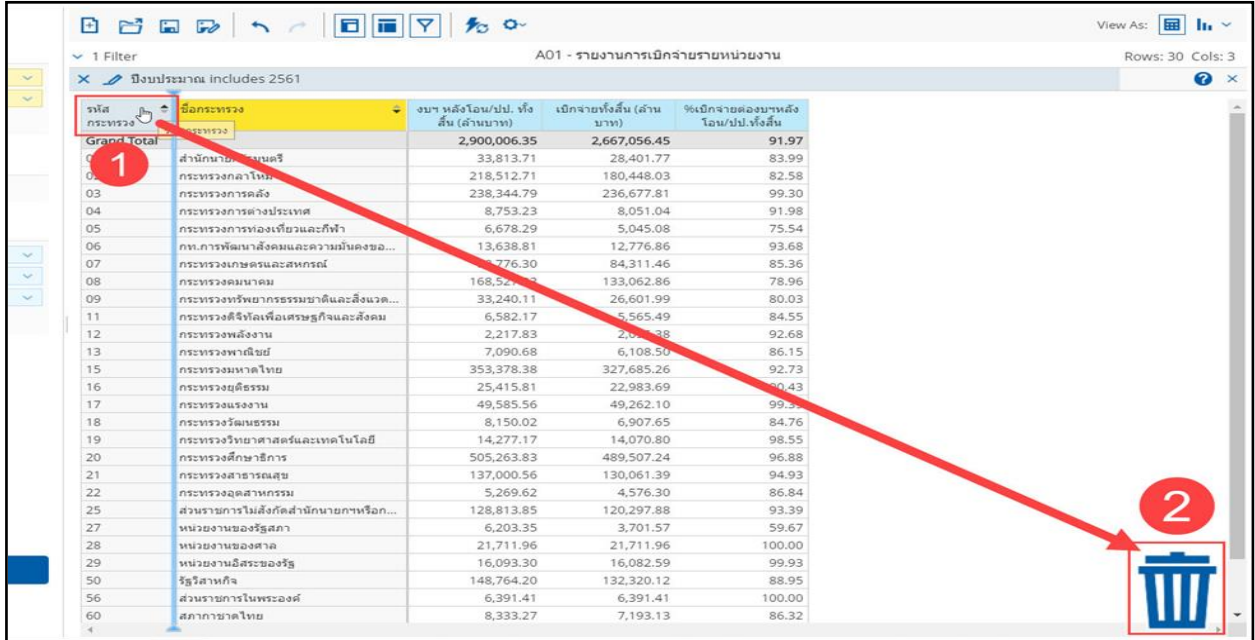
View As:

1 Filter

A01 - รายงานการเบิกจ่ายรายหน่วยงาน

Rows: 30 Cols: 3

ปีงบประมาณ includes 2561

| รหัสกระทรวง | ชื่อกระทรวง | งบฯ หลังโอน/ปป. ทั้งสิ้น (ล้านบาท) | เบิกจ่ายทั้งสิ้น (ล้านบาท) | %เบิกจ่ายต่องบฯหลังโอน/ปป.ทั้งสิ้น |
|---|---|---|---|---|
| Grand Total | | 2,900,006.35 | 2,667,056.45 | 91.97 |
| 0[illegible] | สำนักนายก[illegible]มนตรี | 33,813.71 | 28,401.77 | 83.99 |
| 0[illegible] | กระทรวงกลาโหม | 218,512.71 | 180,448.03 | 82.58 |
| 03 | กระทรวงการคลัง | 238,344.79 | 236,677.81 | 99.30 |
| 04 | กระทรวงการต่างประเทศ | 8,753.23 | 8,051.04 | 91.98 |
| 05 | กระทรวงการท่องเที่ยวและกีฬา | 6,678.29 | 5,045.08 | 75.54 |
| 06 | กท.การพัฒนาสังคมและความมั่นคงขอ... | 13,638.81 | 12,776.86 | 93.68 |
| 07 | กระทรวงเกษตรและสหกรณ์ | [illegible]776.30 | 84,311.46 | 85.36 |
| 08 | กระทรวงคมนาคม | 168,52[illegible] | 133,062.86 | 78.96 |
| 09 | กระทรวงทรัพยากรธรรมชาติและสิ่งแวด... | 33,240.11 | 26,601.99 | 80.03 |
| 11 | กระทรวงดิจิทัลเพื่อเศรษฐกิจและสังคม | 6,582.17 | 5,565.49 | 84.55 |
| 12 | กระทรวงพลังงาน | 2,217.83 | 2,0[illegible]38 | 92.68 |
| 13 | กระทรวงพาณิชย์ | 7,090.68 | 6,108.50 | 86.15 |
| 15 | กระทรวงมหาดไทย | 353,378.38 | 327,685.26 | 92.73 |
| 16 | กระทรวงยุติธรรม | 25,415.81 | 22,983.69 | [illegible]0.43 |
| 17 | กระทรวงแรงงาน | 49,585.56 | 49,262.10 | 99.3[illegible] |
| 18 | กระทรวงวัฒนธรรม | 8,150.02 | 6,907.65 | 84.76 |
| 19 | กระทรวงวิทยาศาสตร์และเทคโนโลยี | 14,277.17 | 14,070.80 | 98.55 |
| 20 | กระทรวงศึกษาธิการ | 505,263.83 | 489,507.24 | 96.88 |
| 21 | กระทรวงสาธารณสุข | 137,000.56 | 130,061.39 | 94.93 |
| 22 | กระทรวงอุตสาหกรรม | 5,269.62 | 4,576.30 | 86.84 |
| 25 | ส่วนราชการไม่สังกัดสำนักนายกฯหรือก... | 128,813.85 | 120,297.88 | 93.39 |
| 27 | หน่วยงานของรัฐสภา | 6,203.35 | 3,701.57 | 59.67 |
| 28 | หน่วยงานของศาล | 21,711.96 | 21,711.96 | 100.00 |
| 29 | หน่วยงานอิสระของรัฐ | 16,093.30 | 16,082.59 | 99.93 |
| 50 | รัฐวิสาหกิจ | 148,764.20 | 132,320.12 | 88.95 |
| 56 | ส่วนราชการในพระองค์ | 6,391.41 | 6,391.41 | 100.00 |
| 60 | สภากาชาดไทย | 8,333.27 | 7,193.13 | 86.32 |

รหัสกระทรวง

1

2